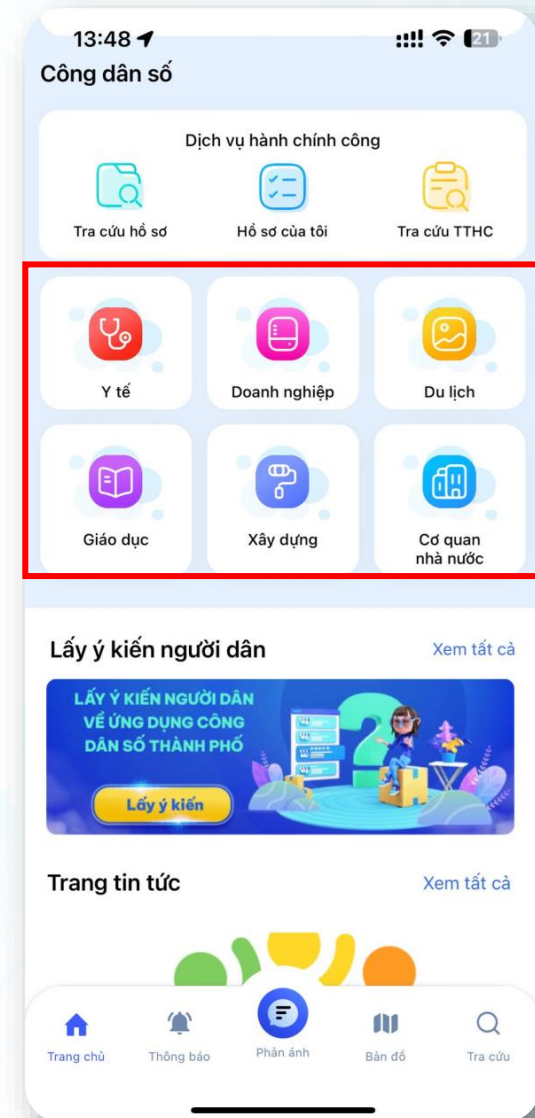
13:48
21
Công dân số

Dịch vụ hành chính công
Tra cứu hồ sơ
Hồ sơ của tôi
Tra cứu TTHC

Y tế
Doanh nghiệp
Du lịch
Giáo dục
Xây dựng
Cơ quan nhà nước

Lấy ý kiến người dân
Xem tất cả

LẤY Ý KIẾN NGƯỜI DÂN VỀ ỨNG DỤNG CÔNG DÂN SỐ THÀNH PHỐ
Lấy ý kiến

Trang tin tức
Xem tất cả

Trang chủ
Thông báo
Phản ánh
Bản đồ
Tra cứu